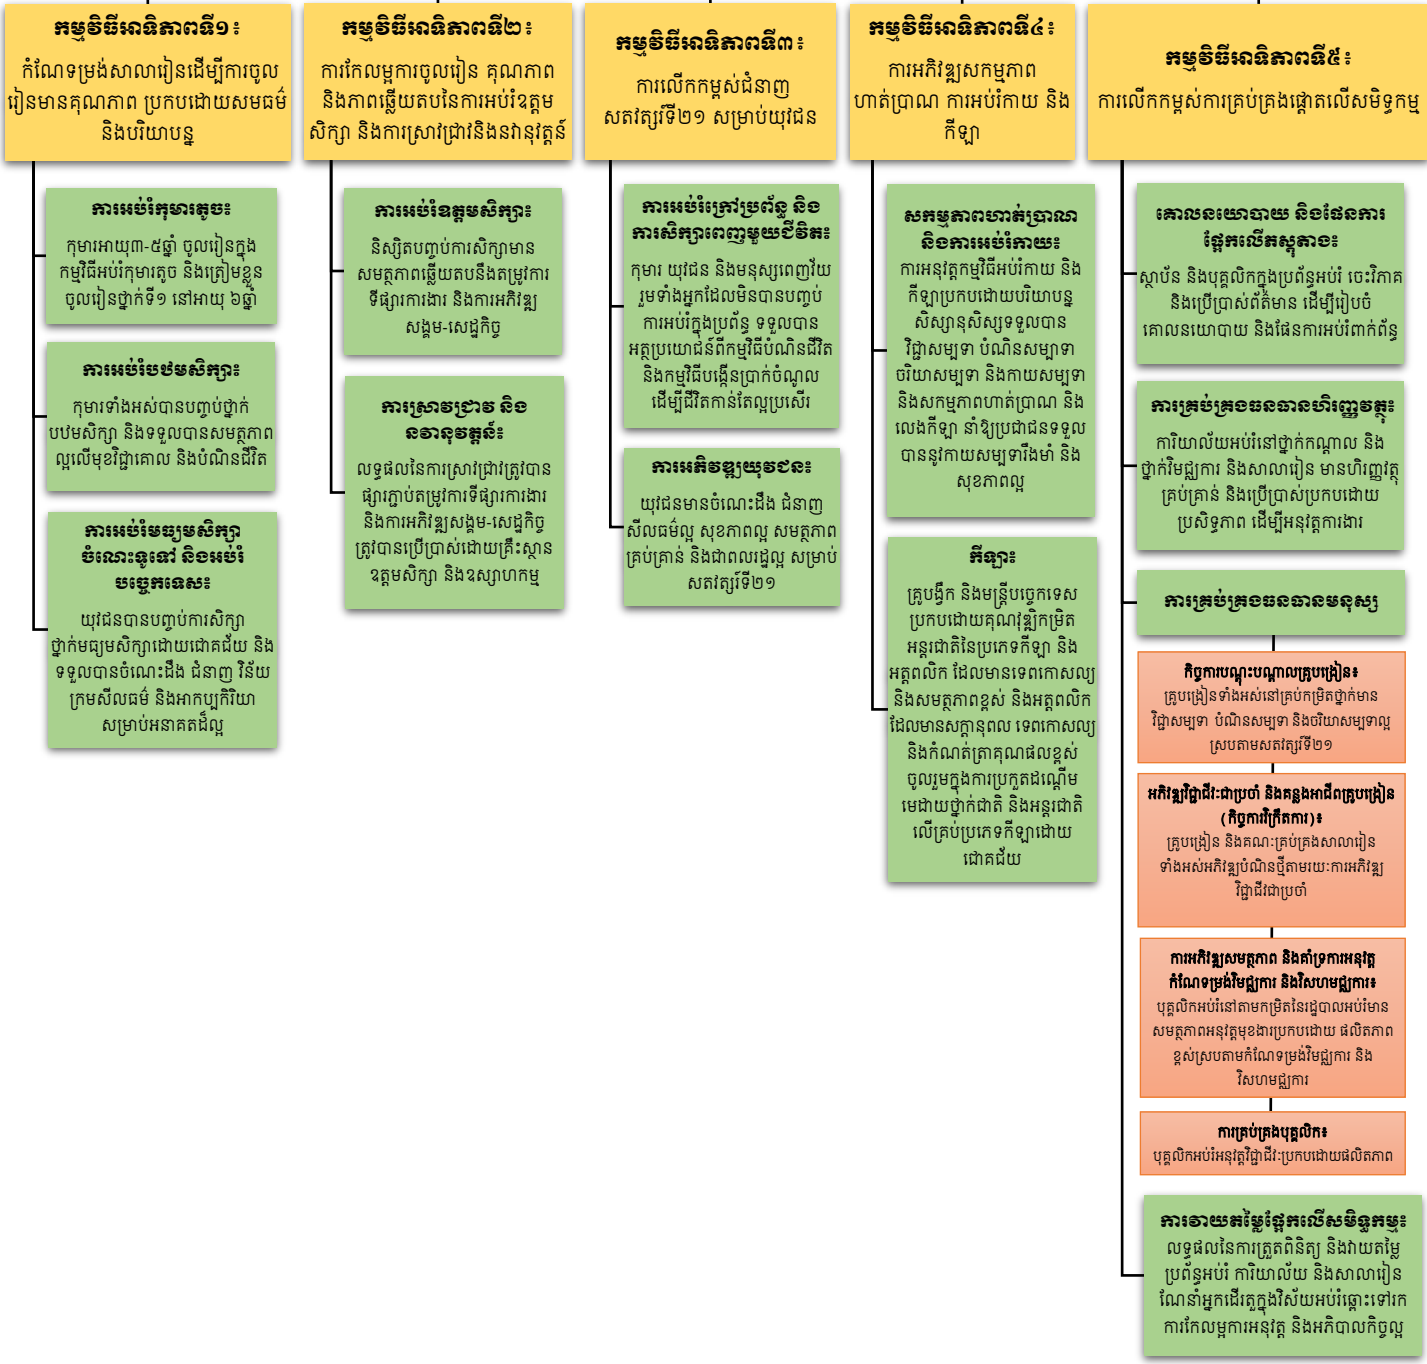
កម្មវិធីអាទិភាពទី១៖
កំណែទម្រង់សាលារៀនដើម្បីការចូលរៀនមានគុណភាព ប្រកបដោយសមធម៌ និងបរិយាបន្ន

កម្មវិធីអាទិភាពទី២៖
ការកែលម្អការចូលរៀន គុណភាព និងភាពឆ្លើយតបនៃការអប់រំឧត្តមសិក្សា និងការស្រាវជ្រាវនិងនវានុវត្តន៍

កម្មវិធីអាទិភាពទី៣៖
ការលើកកម្ពស់ជំនាញសតវត្សទី២១ សម្រាប់យុវជន

កម្មវិធីអាទិភាពទី៤៖
ការអភិវឌ្ឍសកម្មភាពហាត់ប្រាណ ការអប់រំកាយ និងកីឡា

កម្មវិធីអាទិភាពទី៥៖
ការលើកកម្ពស់ការគ្រប់គ្រងផ្តោតលើសមិទ្ធកម្ម

ការអប់រំកុមារតូច៖
កុមារអាយុ៣-៥ឆ្នាំ ចូលរៀនក្នុងកម្មវិធីអប់រំកុមារតូច និងត្រៀមខ្លួនចូលរៀនថ្នាក់ទី១ នៅអាយុ ៦ឆ្នាំ

ការអប់រំបឋមសិក្សា៖
កុមារទាំងអស់បានបញ្ចប់ថ្នាក់បឋមសិក្សា និងទទួលបានសមត្ថភាពល្អលើមុខវិជ្ជាគោល និងបំណិនជីវិត

ការអប់រំមធ្យមសិក្សាចំណេះទូទៅ និងអប់រំបច្ចេកទេស៖
យុវជនបានបញ្ចប់ការសិក្សាថ្នាក់មធ្យមសិក្សាដោយជោគជ័យ និងទទួលបានចំណេះដឹង ជំនាញ និងក្រមសីលធម៌ និងអាកប្បកិរិយាសម្រាប់អនាគតដ៏ល្អ

ការអប់រំឧត្តមសិក្សា៖
និស្សិតបញ្ចប់ការសិក្សាមានសមត្ថភាពឆ្លើយតបនឹងតម្រូវការទីផ្សារការងារ និងការអភិវឌ្ឍសង្គម-សេដ្ឋកិច្ច

ការស្រាវជ្រាវ និងនវានុវត្តន៍៖
លទ្ធផលនៃការស្រាវជ្រាវត្រូវបានផ្សារភ្ជាប់តម្រូវការទីផ្សារការងារ និងការអភិវឌ្ឍសង្គម-សេដ្ឋកិច្ច ត្រូវបានប្រើប្រាស់ដោយគ្រឹះស្ថានឧត្តមសិក្សា និងឧស្សាហកម្ម

ការអប់រំក្រៅប្រព័ន្ធ និងការសិក្សាពេញមួយជីវិត៖
កុមារ យុវជន និងមនុស្សពេញវ័យរួមទាំងអ្នកដែលមិនបានបញ្ចប់ការអប់រំក្នុងប្រព័ន្ធ ទទួលបានអត្ថប្រយោជន៍ពីកម្មវិធីបំណិនជីវិត និងកម្មវិធីបង្កើនប្រាក់ចំណូលដើម្បីជីវិតកាន់តែល្អប្រសើរ

ការអភិវឌ្ឍយុវជន៖
យុវជនមានចំណេះដឹង ជំនាញ សីលធម៌ល្អ សុខភាពល្អ សមត្ថភាពគ្រប់គ្រាន់ និងជាពលរដ្ឋល្អ សម្រាប់សតវត្សទី២១

សកម្មភាពហាត់ប្រាណ និងការអប់រំកាយ៖
ការអនុវត្តកម្មវិធីអប់រំកាយ និងកីឡាប្រកបដោយបរិយាបន្ន សិស្សានុសិស្សទទួលបានវិជ្ជាសម្បទា បំណិនសម្បទា បរិយាសម្បទា និងកាយសម្បទា និងសកម្មភាពហាត់ប្រាណ និងលេងកីឡា នាំឱ្យប្រជាជនទទួលបាននូវកាយសម្បទារឹងមាំ និងសុខភាពល្អ

កីឡា៖
គ្រូបង្វឹក និងមន្ត្រីបច្ចេកទេសប្រកបដោយគុណវុឌ្ឍិកម្រិតអន្តរជាតិនៃប្រភេទកីឡា និងអត្តពលិក ដែលមានទេពកោសល្យ និងសមត្ថភាពខ្ពស់ និងអត្តពលិកដែលមានសក្តានុពល ទេពកោសល្យ និងកំណត់ត្រាគុណផលខ្ពស់ ចូលរួមក្នុងការប្រកួតជណ្ដើមមេដាយថ្នាក់ជាតិ និងអន្តរជាតិ លើគ្រប់ប្រភេទកីឡាដោយជោគជ័យ

គោលនយោបាយ និងផែនការផ្តោតលើភស្តុតាង៖
ស្ថាប័ន និងបុគ្គលិកក្នុងប្រព័ន្ធអប់រំ ចេះវិភាគ និងប្រើប្រាស់ព័ត៌មាន ដើម្បីរៀបចំគោលនយោបាយ និងផែនការអប់រំពាក់ព័ន្ធ

ការគ្រប់គ្រងធនធានហិរញ្ញវត្ថុ៖
ការិយាល័យអប់រំនៅថ្នាក់កណ្ដាល និងថ្នាក់មូលដ្ឋាន និងសាលារៀន មានហិរញ្ញវត្ថុគ្រប់គ្រាន់ និងប្រើប្រាស់ប្រកបដោយប្រសិទ្ធភាព ដើម្បីអនុវត្តការងារ

ការគ្រប់គ្រងធនធានមនុស្ស

កិច្ចការបណ្តុះបណ្តាលគ្រូបង្រៀន៖
គ្រូបង្រៀនទាំងអស់នៅគ្រប់កម្រិតថ្នាក់មានវិជ្ជាសម្បទា បំណិនសម្បទា និងបរិយាសម្បទាល្អ ស្របតាមសតវត្សទី២១

អភិវឌ្ឍវិជ្ជាជីវៈជាប្រចាំ និងគន្លងអាជីពគ្រូបង្រៀន (កិច្ចការវិក្រឹតការ)៖
គ្រូបង្រៀន និងគណៈគ្រប់គ្រងសាលារៀនទាំងអស់អភិវឌ្ឍបំណិនថ្មីតាមរយៈការអភិវឌ្ឍវិជ្ជាជីវៈជាប្រចាំ

ការអភិវឌ្ឍសមត្ថភាព និងគាំទ្រការអនុវត្តកំណែទម្រង់វិមជ្ឈការ និងវិសហមជ្ឈការ៖
បុគ្គលិកអប់រំនៅតាមកម្រិតនៃរដ្ឋបាលអប់រំមានសមត្ថភាពអនុវត្តមុខងារប្រកបដោយ ផលិតភាពខ្ពស់ស្របតាមកំណែទម្រង់វិមជ្ឈការ និងវិសហមជ្ឈការ

ការគ្រប់គ្រងបុគ្គលិក៖
បុគ្គលិកអប់រំអនុវត្តវិជ្ជាជីវៈប្រកបដោយផលិតភាព

ការវាយតម្លៃផ្តោតលើសមិទ្ធកម្ម៖
លទ្ធផលនៃការត្រួតពិនិត្យ និងវាយតម្លៃប្រព័ន្ធអប់រំ ការិយាល័យ និងសាលារៀន ណែនាំអ្នកដើរតួក្នុងវិស័យអប់រំឆ្ពោះទៅរកការកែលម្អការអនុវត្ត និងអភិបាលកិច្ចល្អ